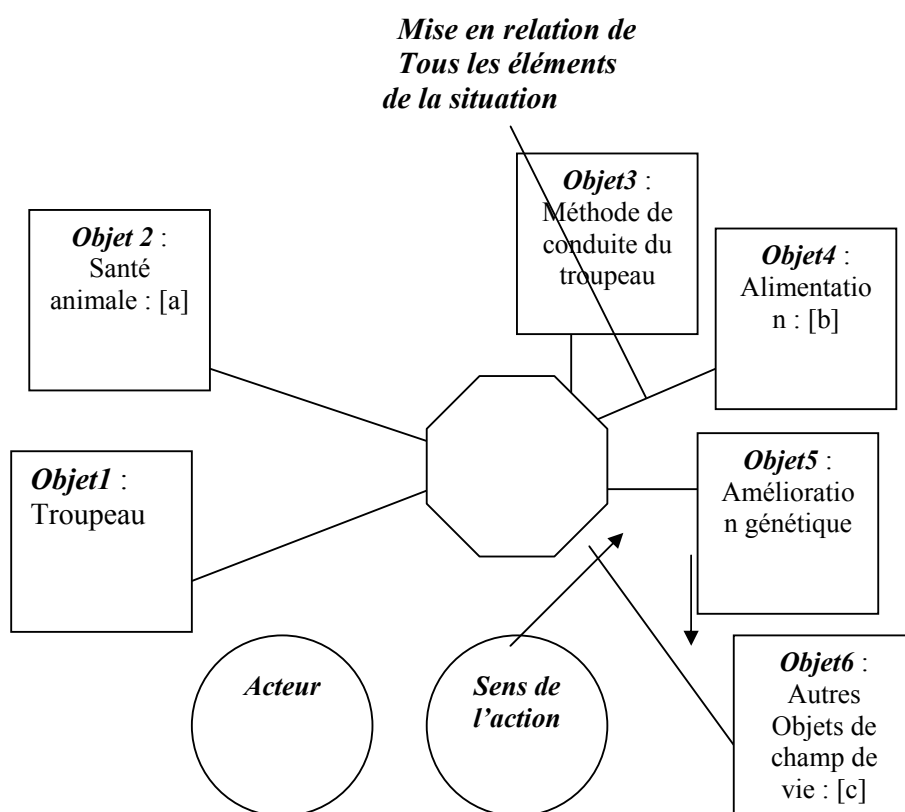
*Mise en relation de Tous les éléments de la situation*

*Objet 2* : Santé animale : [a]

*Objet3* : Méthode de conduite du troupeau

*Objet4* : Alimentatio n : [b]

*Objet1* : Troupeau

*Objet5* : Amélioratio n génétique

*Objet6* : Autres Objets de champ de vie : [c]

*Acteur*

*Sens de l'action*